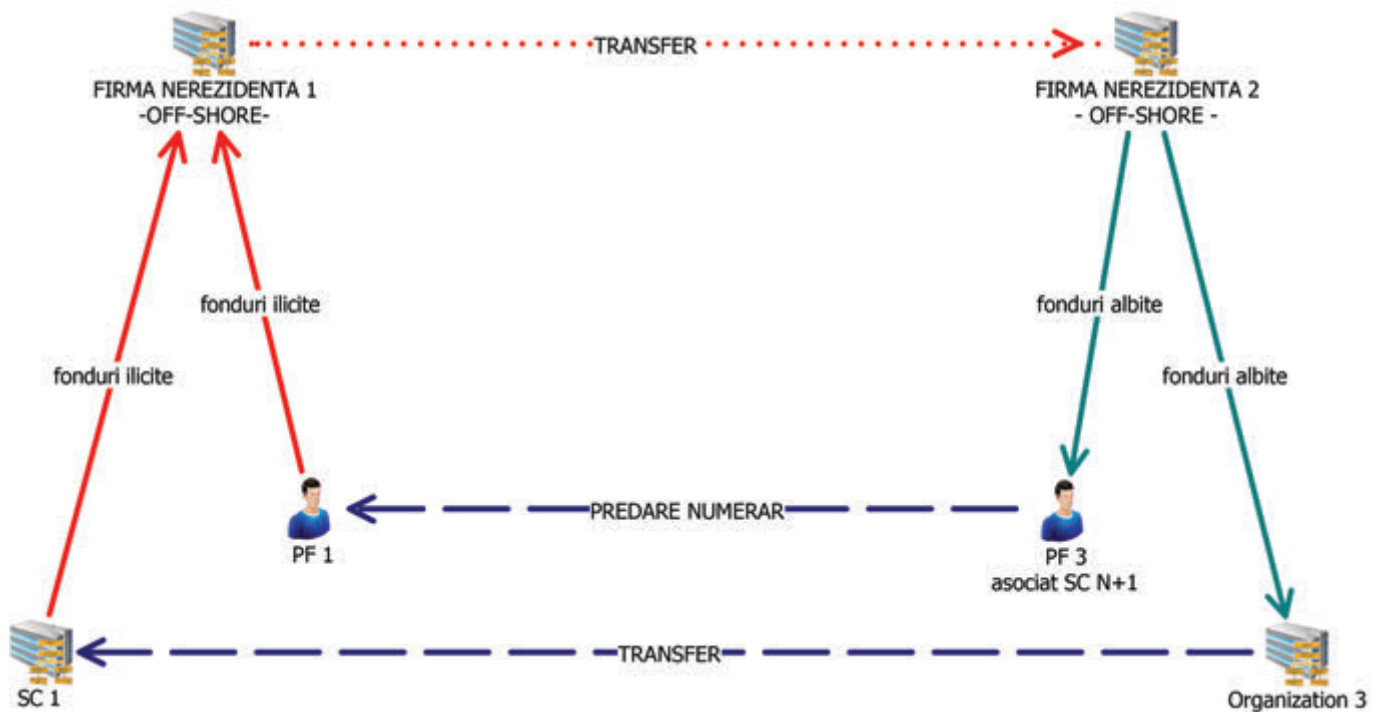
TRANSFER

FIRMA NEREZIDENTA 1
-OFF-SHORE-

FIRMA NEREZIDENTA 2
- OFF-SHORE -

fonduri ilicite

fonduri ilicite

fonduri albite

fonduri albite

PREDARE NUMERAR

PF 1

PF 3
asociat SC N+1

TRANSFER

SC 1

Organization 3